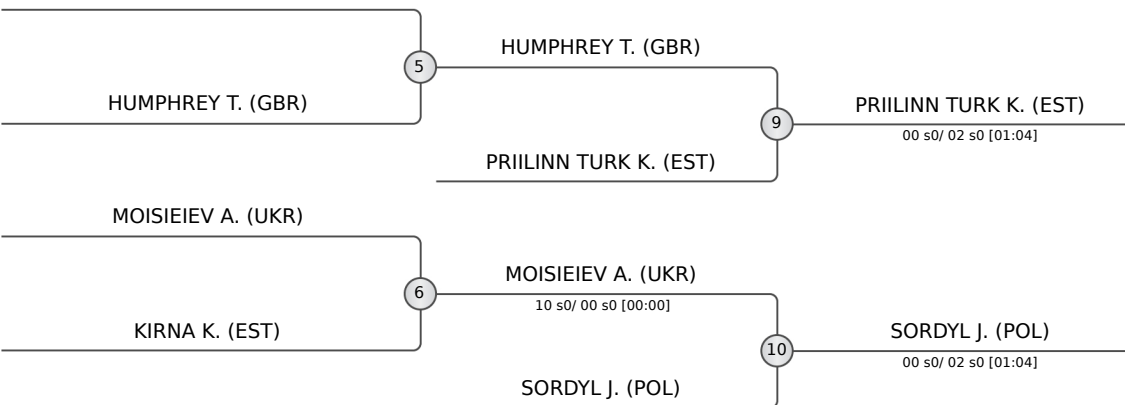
5
HUMPHREY T. (GBR)
HUMPHREY T. (GBR)
9
PRIILINN TURK K. (EST)
00 s0/ 02 s0 [01:04]
PRIILINN TURK K. (EST)

MOISIEIEV A. (UKR)
6
MOISIEIEV A. (UKR)
10 s0/ 00 s0 [00:00]
KIRNA K. (EST)
10
SORDYL J. (POL)
00 s0/ 02 s0 [01:04]
SORDYL J. (POL)